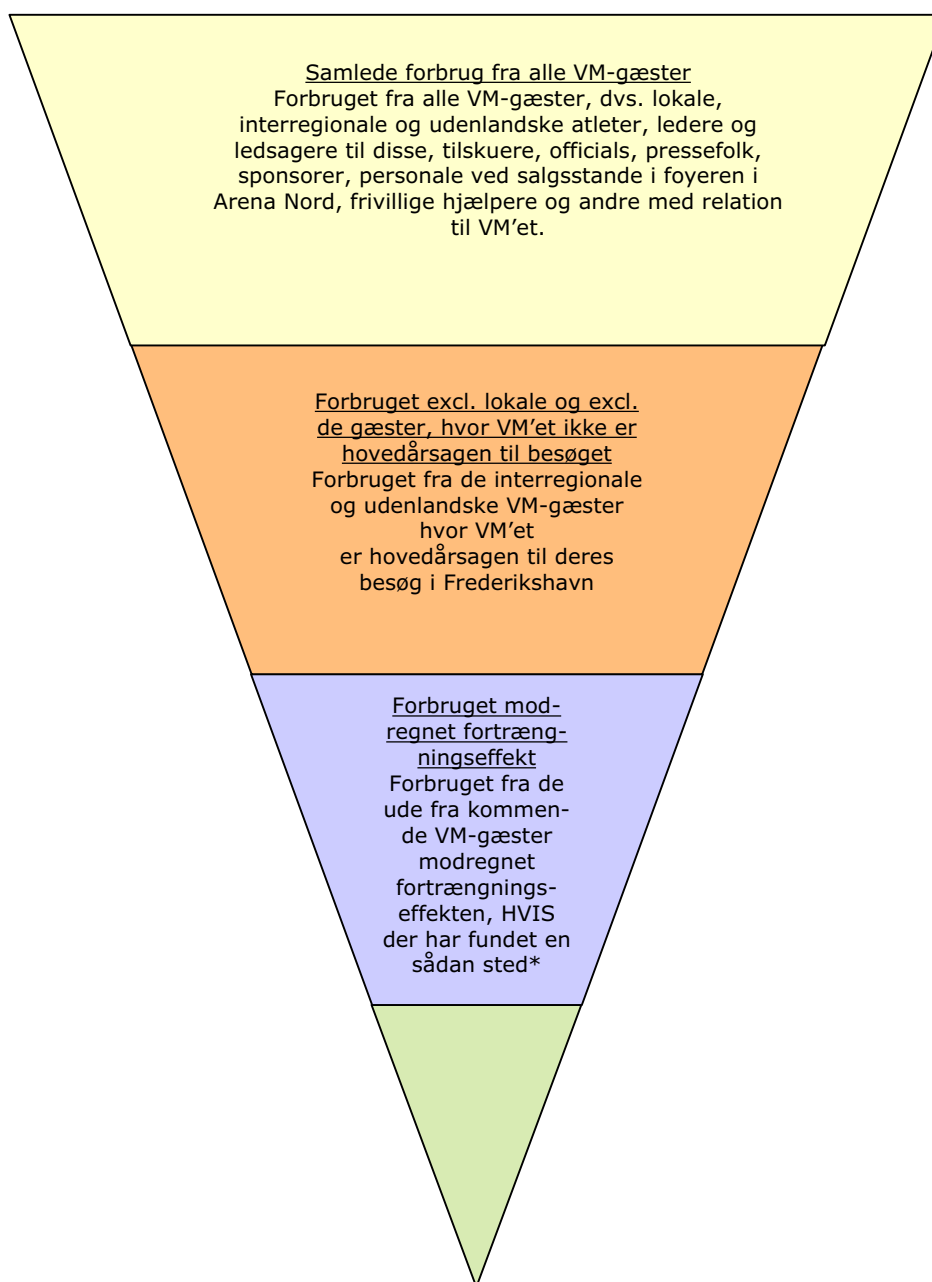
Samlede forbrug fra alle VM-gæster
Forbruget fra alle VM-gæster, dvs. lokale, interregionale og udenlandske atleter, ledere og ledsagere til disse, tilskuere, officials, pressefolk, sponsorer, personale ved salgsstande i foyeren i Arena Nord, frivillige hjælpere og andre med relation til VM'et.

Forbruget excl. lokale og excl. de gæster, hvor VM'et ikke er hovedårsagen til besøget
Forbruget fra de interregionale og udenlandske VM-gæster hvor VM'et er hovedårsagen til deres besøg i Frederikshavn

Forbruget modregnet fortrængningseffekt
Forbruget fra de ude fra kommende VM-gæster modregnet fortrængningseffekten, HVIS der har fundet en sådan sted*